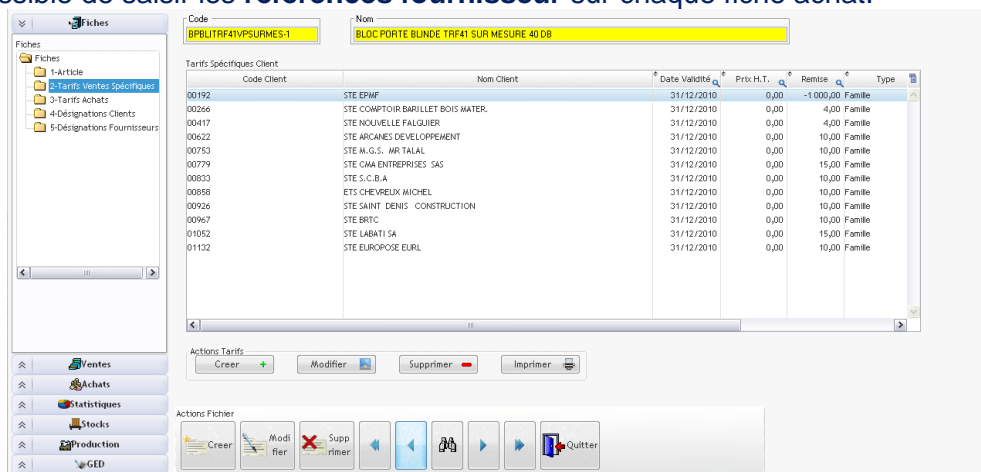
ssible de saisir les références fournisseur sur chaque fiche achat.

Fiches

Fiches
Fiches
1-Article
2-Tarifs Ventes Spécifiques
3-Tarifs Achats
4-Désignations Clients
5-Désignations Fournisseurs

Code
BPBLITRF41VPSURMES-1

Nom
BLOC PORTE BLINDE TRF41 SUR MESURE 40 DB

Tarifs Spécifiques Client

| Code Client | Nom Client | Date Validité | Prix H.T. | Remise | Type |
|---|---|---|---|---|---|
| 00192 | STE EPMF | 31/12/2010 | 0,00 | -1 000,00 | Famille |
| 00266 | STE COMPTOIR BARILLET BOIS MATER. | 31/12/2010 | 0,00 | 4,00 | Famille |
| 00417 | STE NOUVELLE FALGUIER | 31/12/2010 | 0,00 | 4,00 | Famille |
| 00622 | STE ARCANES DEVELOPPEMENT | 31/12/2010 | 0,00 | 10,00 | Famille |
| 00753 | STE M.G.S. MR TALAL | 31/12/2010 | 0,00 | 10,00 | Famille |
| 00779 | STE CMA ENTREPRISES SAS | 31/12/2010 | 0,00 | 15,00 | Famille |
| 00833 | STE S.C.B.A | 31/12/2010 | 0,00 | 10,00 | Famille |
| 00858 | ETS CHEVREUX MICHEL | 31/12/2010 | 0,00 | 10,00 | Famille |
| 00926 | STE SAINT DENIS CONSTRUCTION | 31/12/2010 | 0,00 | 10,00 | Famille |
| 00967 | STE BRTC | 31/12/2010 | 0,00 | 10,00 | Famille |
| 01052 | STE LABATI SA | 31/12/2010 | 0,00 | 15,00 | Famille |
| 01132 | STE EUROPOSE EURL | 31/12/2010 | 0,00 | 10,00 | Famille |

Actions Tarifs
Creer
Modifier
Supprimer
Imprimer

Ventes
Achats
Statistiques
Stocks
Production
GED

Actions Fichier
Creer
Modifier
Supprimer
Quitter